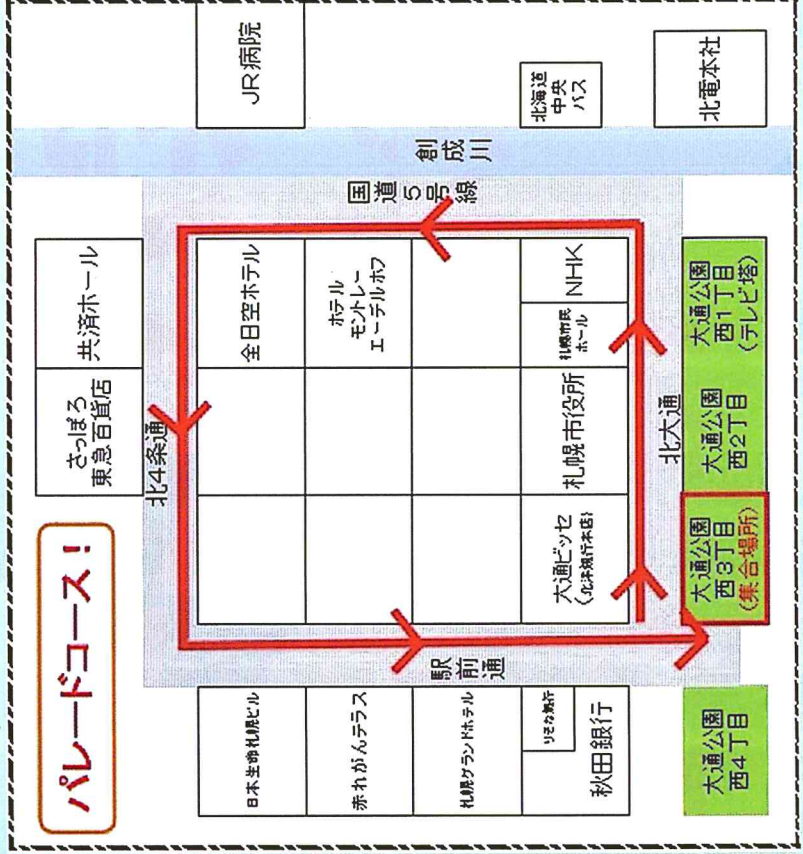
パレードコース！

JR病院

北海道中央バス

北電本社

創成川

国道5号線

共済ホール

さっぽろ東急百貨店

北4条通

全日空ホテル

ホテルモントレーエーデルホフ

NHK

札幌市民ホール

札幌市役所

大通ビッセ（北洋銀行本店）

北大通

大通公園西1丁目（テレビ塔）

大通公園西2丁目

大通公園西3丁目（集合場所）

駅前通

日本生命札幌ビル

赤れがんテラス

札幌グランドホテル

りそな銀行

秋田銀行

大通公園西4丁目